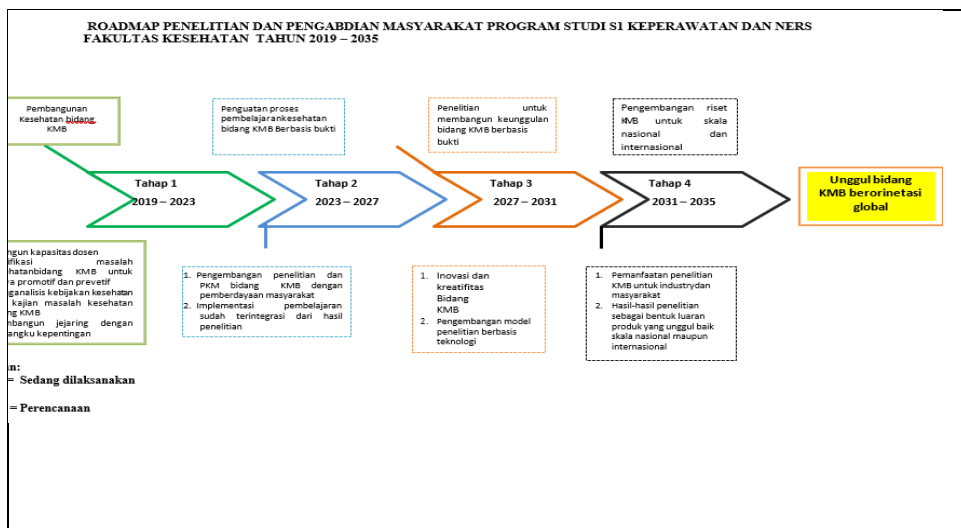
ROADMAP PENELITIAN DAN PENGABDIAN MASYARAKAT PROGRAM STUDI S1 KEPERAWATAN DAN NERS FAKULTAS KESEHATAN TAHUN 2019 – 2035

Pembangunan Kesehatan bidang KMB

Penguatan proses pembelajarankesehatan bidang KMB Berbasis bukti

Penelitian untuk membangun keunggulan bidang KMB berbasis bukti

Pengembangan riset KMB untuk skala nasional dan internasional

Tahap 1
2019 – 2023

Tahap 2
2023 – 2027

Tahap 3
2027 – 2031

Tahap 4
2031 – 2035

Unggul bidang KMB berorinetasi global

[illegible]ngun kapasitas dosen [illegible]tifikasi masalah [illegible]hatanbidang KMB untuk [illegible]a promotif dan prevetif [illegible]ganalisis kebijakan kesehatan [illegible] kajian masalah kesehatan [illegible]ng KMB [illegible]mbangun jejaring dengan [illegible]angku kepentingan

1. Pengembangan penelitian dan PKM bidang KMB dengan pemberdayaan masyarakat
2. Implementasi pembelajaran sudah terintegrasi dari hasil penelitian

1. Inovasi dan kreatifitas Bidang KMB
2. Pengembangan model penelitian berbasis teknologi

1. Pemanfaatan penelitian KMB untuk industrydan masyarakat
2. Hasil-hasil penelitian sebagai bentuk luaran produk yang unggul baik skala nasional maupun internasional

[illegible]n:
= Sedang dilaksanakan

= Perencanaan